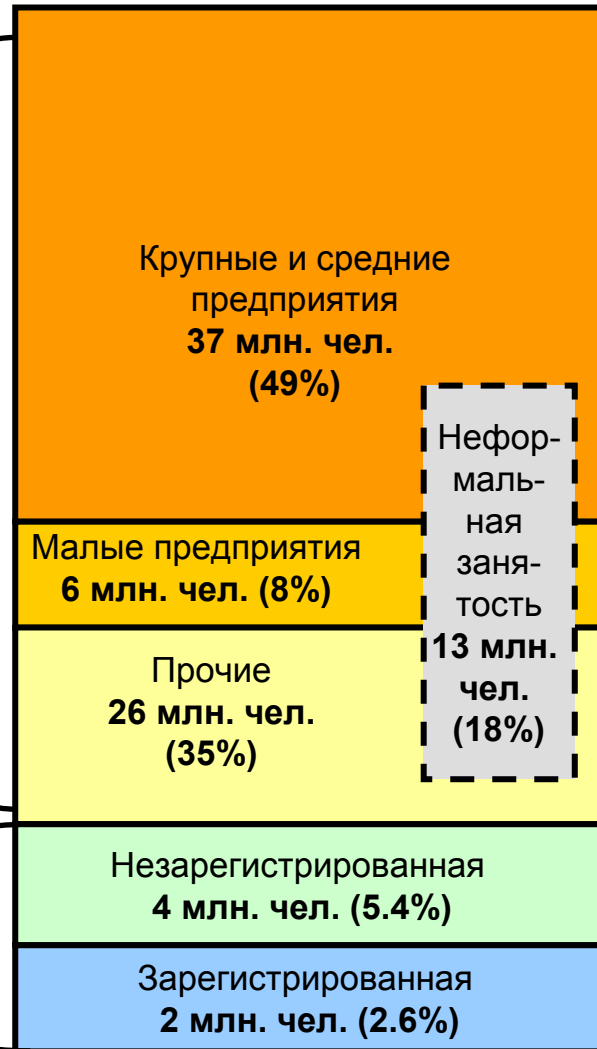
Крупные и средние предприятия
**37 млн. чел. (49%)**

Неформальная занятость
**13 млн. чел. (18%)**

Малые предприятия
**6 млн. чел. (8%)**

Прочие
**26 млн. чел. (35%)**

Незарегистрированная
**4 млн. чел. (5.4%)**

Зарегистрированная
**2 млн. чел. (2.6%)**